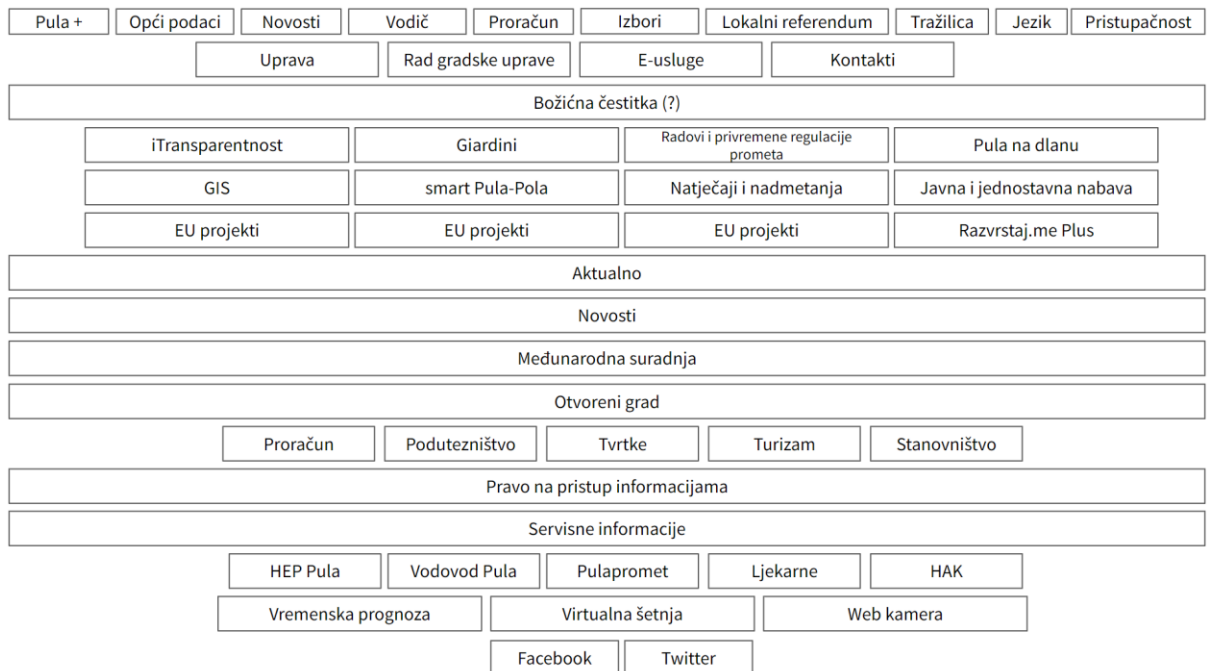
Pula +
Opći podaci
Novosti
Vodič
Proračun
Izbori
Lokalni referendum
Tražilica
Jezik
Pristupačnost

Uprava
Rad gradske uprave
E-usluge
Kontakti

Božićna čestitka (?)

iTransparentnost
Giardini
Radovi i privremene regulacije prometa
Pula na dlanu

GIS
smart Pula-Pola
Natječaji i nadmetanja
Javna i jednostavna nabava

EU projekti
EU projekti
EU projekti
Razvrstaj.me Plus

Aktualno

Novosti

Međunarodna suradnja

Otvoreni grad

Proračun
Podutezništvo
Tvrtke
Turizam
Stanovništvo

Pravo na pristup informacijama

Servisne informacije

HEP Pula
Vodovod Pula
Pulapromet
Ljekarne
HAK

Vremenska prognoza
Virtualna šetnja
Web kamera

Facebook
Twitter